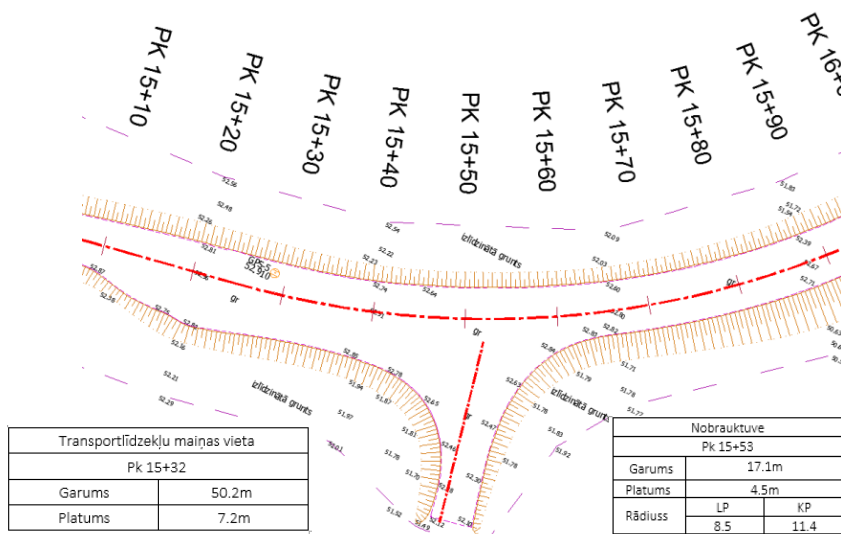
PK 15+10
PK 15+20
PK 15+30
PK 15+40
PK 15+50
PK 15+60
PK 15+70
PK 15+80
PK 15+90
PK 16+0

izlīdzināta grunts
gr
gr
gr
izlīdzināta grunts
izlīdzināta grunts
GPS-9
52.910

| Transportlīdzekļu maiņas vieta | |
|---|---|
| Pk 15+32 | |
| Garums | 50.2m |
| Platums | 7.2m |

| Nobrauktuve | | |
|---|---|---|
| Pk 15+53 | | |
| Garums | 17.1m | |
| Platums | 4.5m | |
| Rādiuss | LP | KP |
| | 8.5 | 11.4 |